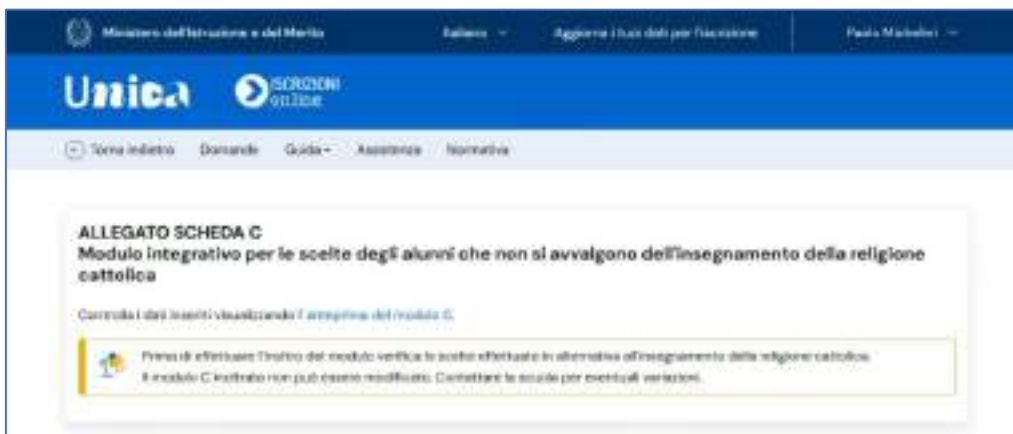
Ministero dell'Istruzione e del Merito

Italiano

Aggiorna i tuoi dati per l'iscrizione

Paola Michelini

Unica

ISCRIZIONI online

Torna indietro

Domande

Guida

Assistenza

Normativa

ALLEGATO SCHEDA C

Modulo integrativo per le scelte degli alunni che non si avvalgono dell'insegnamento della religione cattolica

Controlla i dati inseriti visualizzando l'anteprima del modulo C.

Prima di effettuare l'inoltro del modulo verifica le scelte effettuate in alternativa all'insegnamento della religione cattolica. Il modulo C inoltrato non può essere modificato. Contattare la scuola per eventuali variazioni.